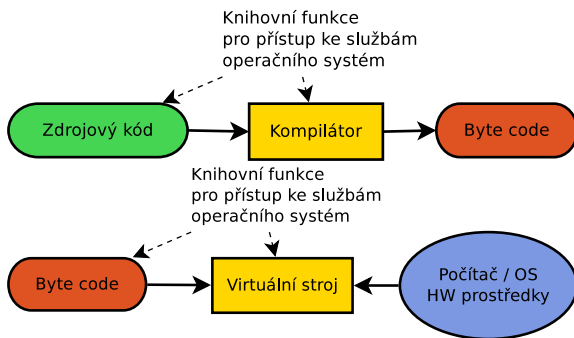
Knihovní funkce
pro přístup ke službám
operačního systém

Zdrojový kód

Kompilátor

Byte code

Knihovní funkce
pro přístup ke službám
operačního systém

Byte code

Virtuální stroj

Počítač / OS
HW prostředky